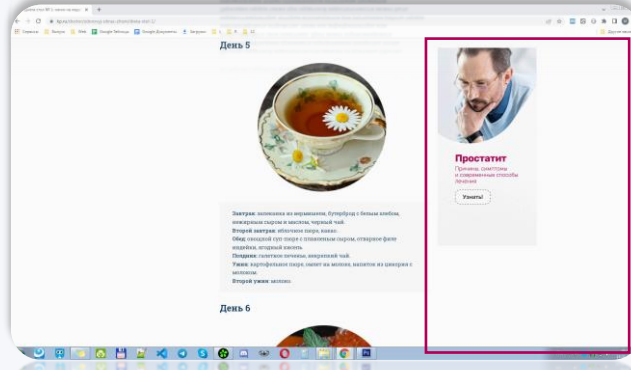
День 5

Завтрак: яичница из перепелиных, бутерброд с белым хлебом, нежирным сыром и маслом, черный чай.
Второй завтрак: яблочное пюре, какао.
Обед: овощной суп пюре с отварным сыром, отварное филе индейки, отварной кисель.
Полдник: галетное печенье, кефирный чай.
Ужин: картофельное пюре, омлет на молоке, напиток из цикория с молоком.
Второй ужин: молоко.

День 6

Простатит
Причины, симптомы и современные способы лечения

Узнать!